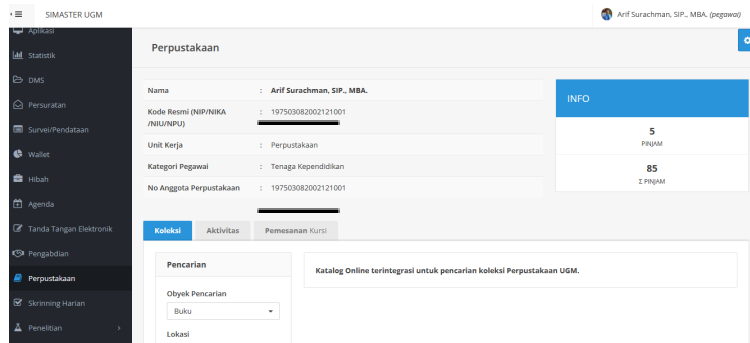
SIMASTER UGM

Arif Surachman, SIP., MBA. (pegawai)

Aplikasi
Statistik
DMS
Persuratan
Survei/Pendataan
Wallet
Hibah
Agenda
Tanda Tangan Elektronik
Pengabdian
Perpustakaan
Skrinning Harian
Penelitian

Perpustakaan

| | | |
|---|---|---|
| Nama | : | Arif Surachman, SIP., MBA. |
| Kode Resmi (NIP/NIKA /NIU/NPU) | : | 197503082002121001 |
| Unit Kerja | : | Perpustakaan |
| Kategori Pegawai | : | Tenaga Kependidikan |
| No Anggota Perpustakaan | : | 197503082002121001 |

INFO
5
PINJAM
85
Σ PINJAM

Koleksi
Aktivitas
Pemesanan Kursi

Pencarian
Obyek Pencarian
Buku
Lokasi

Katalog Online terintegrasi untuk pencarian koleksi Perpustakaan UGM.